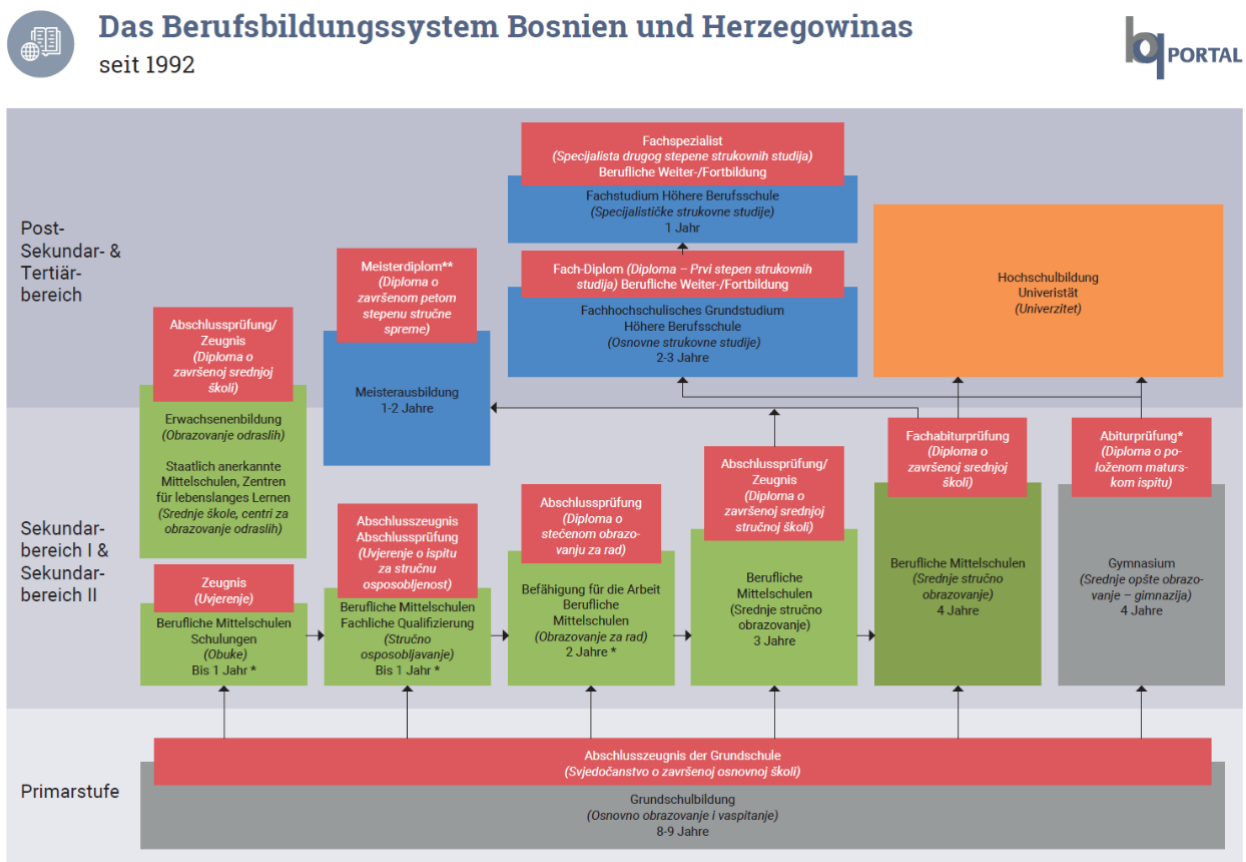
Das Berufsbildungssystem Bosnien und Herzegowinas
seit 1992

bq PORTAL

Post-Sekundar- & Tertiärbereich

Sekundarbereich I & Sekundarbereich II

Primarstufe

Fachspezialist
(Specijalista drugog stepene strukovnih studija)
Berufliche Weiter-/Fortbildung

Fachstudium Höhere Berufsschule
(Specijalističke strukovne studije)
1 Jahr

Fach-Diplom (Diploma – Prvi stepen strukovnih studija) Berufliche Weiter-/Fortbildung

Fachhochschulisches Grundstudium
Höhere Berufsschule
(Osnovne strukovne studije)
2-3 Jahre

Hochschulbildung
Universität
(Univerzitet)

Meisterdiplom**
(Diploma o završenom petom stepenu stručne spreme)

Meisterausbildung
1-2 Jahre

Abschlussprüfung/
Zeugnis
(Diploma o završenoj srednjoj školi)

Erwachsenenbildung
(Obrazovanje odraslih)

Staatlich anerkannte Mittelschulen, Zentren für lebenslanges Lernen
(Srednje škole, centri za obrazovanje odraslih)

Zeugnis
(Uvjerenje)

Berufliche Mittelschulen
Schulungen
(Obuke)
Bis 1 Jahr *

Abschlusszeugnis
Abschlussprüfung
(Uvjerenje o ispitu za stručnu osposobljenost)

Berufliche Mittelschulen
Fachliche Qualifizierung
(Stručno osposobljavanje)
Bis 1 Jahr *

Abschlussprüfung
(Diploma o stečenom obrazovanju za rad)

Befähigung für die Arbeit
Berufliche Mittelschulen
(Obrazovanje za rad)
2 Jahre *

Abschlussprüfung/
Zeugnis
(Diploma o završenoj srednjoj stručnoj školi)

Berufliche Mittelschulen
(Srednje stručno obrazovanje)
3 Jahre

Fachabiturprüfung
(Diploma o završenoj srednjoj školi)

Berufliche Mittelschulen
(Srednje stručno obrazovanje)
4 Jahre

Abiturprüfung*
(Diploma o položenom maturskom ispitu)

Gymnasium
(Srednje opšte obrazovanje – gimnazija)
4 Jahre

Abschlusszeugnis der Grundschule
(Svjedočanstvo o završenoj osnovnoj školi)

Grundschulbildung
(Osnovno obrazovanje i vaspitanje)
8-9 Jahre